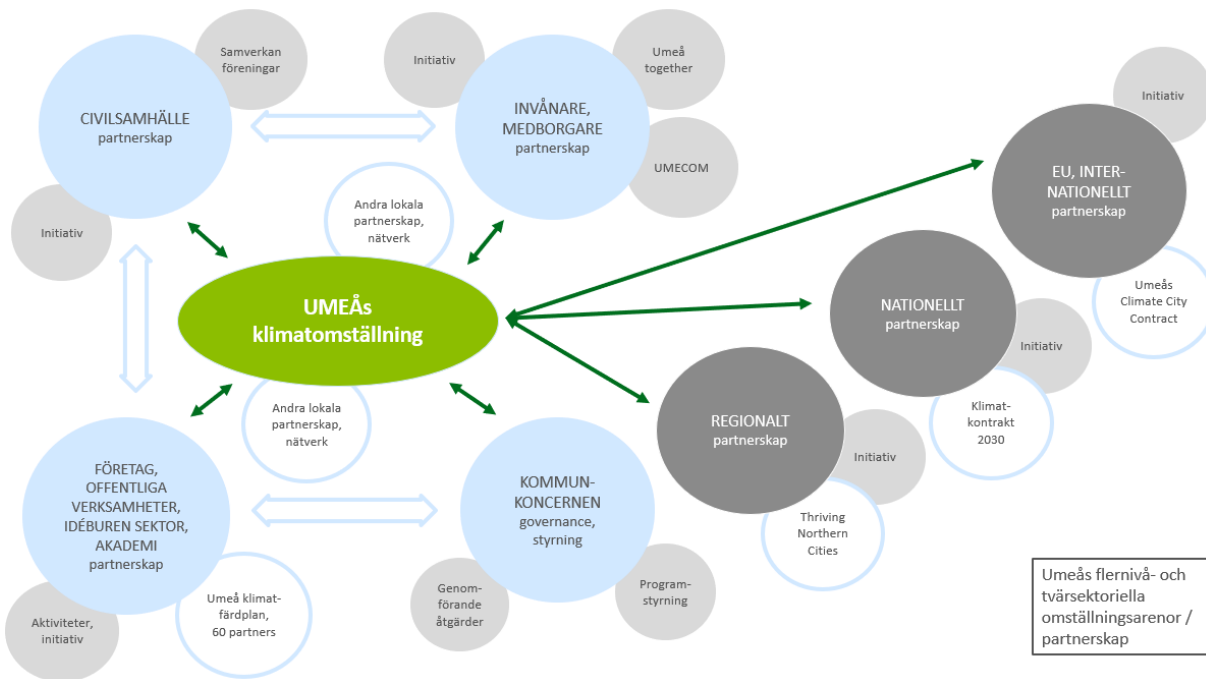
Samverkan föreningar

CIVILSAMHÄLLE partnerskap

Initiativ

Initiativ

Umeå together

INVÅNARE, MEDBORGARE partnerskap

UMECOM

Andra lokala partnerskap, nätverk

Initiativ

EU, INTERNATIONELLT partnerskap

Umeås Climate City Contract

UMEÅs klimatomställning

NATIONELLT partnerskap

Initiativ

Klimatkontrakt 2030

Andra lokala partnerskap, nätverk

REGIONALT partnerskap

Initiativ

Thriving Northern Cities

FÖRETAG, OFFENTLIGA VERKSAMHETER, IDÉBUREN SEKTOR, AKADEMI partnerskap

Aktiviteter, initiativ

Umeå klimatfärdplan, 60 partners

KOMMUNKONCERNEN governance, styrning

Genomförande åtgärder

Programstyrning

Umeås flernivå- och tvärsektoriella omställningsarenor / partnerskap